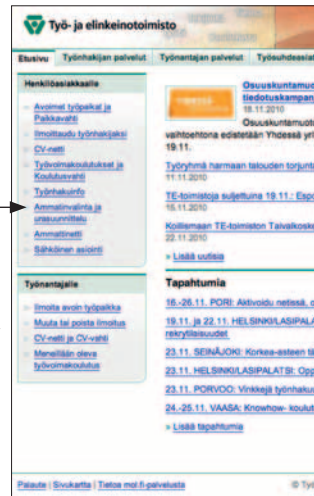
Työ- ja elinkeinotoimisto

Etusivu | Työnhakijan palvelut | Työnantajan palvelut | Työsuhdeasia

Henkilöasiakkaalle

Avoimet työpaikat ja Paikkavahti
Ilmoittaudu työnhakijaksi
CV-netti
Työvoimakoulutukset ja Koulutusvahti
Työnhakuinfo
Ammatinvalinta ja urasuunnittelu
Ammattinetti
Sähköinen asiointi

Työnantajalle

Ilmoita avoin työpaikka
Muuta tai poista ilmoitus
CV-netti ja CV-vahti
Meneillään oleva työvoimakoulutus

Osuuskuntamuo tiedotuskampan
18.11.2010
Osuuskuntamuoto vaihtoehtona edistetään Yhdessä yrt 19.11.

Työryhmä harmaan talouden torjunt
11.11.2010

TE-toimistoja suljettuna 19.11.: Espo
15.11.2010

Koillismaan TE-toimiston Taivalkoske
22.11.2010

» Lisää uutisia

Tapahtumia

16.-26.11. PORI: Aktivoidu netissä, o
19.11. ja 22.11. HELSINKI/LASIPALA rekrytilaisuudet
23.11. SEINÄJOKI: Korkea-asteen tä
23.11. HELSINKI/LASIPALATSI: Opp
23.11. PORVOO: Vinkkejä työnhaku
24.-25.11. VAASA: Knowhow- koulut
» Lisää tapahtumia

Palaute | Sivukartta | Tietoa mol.fi-palvelusta
© Työ